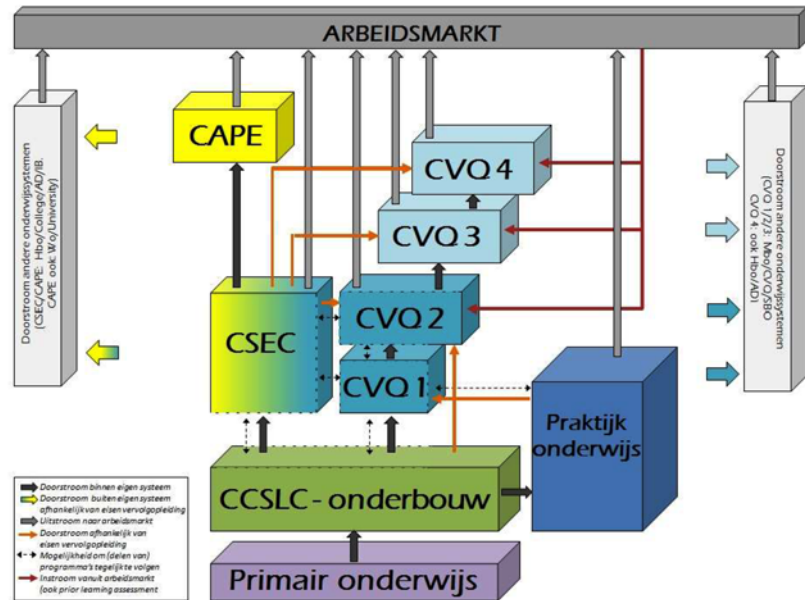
ARBEIDSMARKT

Doorstroom andere onderwijssystemen (CSEC/CAPE: Hbo/College/AD/IB. CAPE ook Wo/University)

CAPE

CVQ 4

CVQ 3

CSEC

CVQ 2

CVQ 1

Praktijk onderwijs

CCSLC - onderbouw

Primair onderwijs

Doorstroom andere onderwijssystemen (CVQ 1/2/3: Mbo/CVQ/SBO CVQ 4: ook Hbo/AD)

Doorstroom binnen eigen systeem
Doorstroom buiten eigen systeem afhankelijk van eisen vervolgopleiding
Uitstroom naar arbeidsmarkt
Doorstroom afhankelijk van eisen vervolgopleiding
Mogelijkheid om (delen van) programma's tegelijk te volgen
Instroom vanuit arbeidsmarkt (ook prior learning assessment